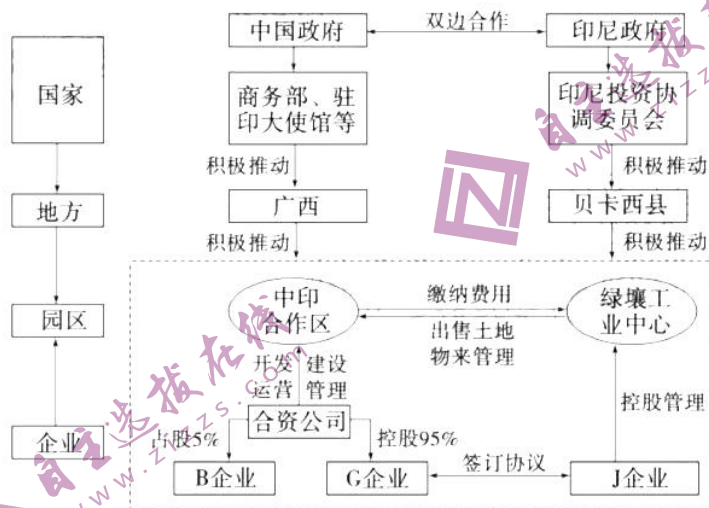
国家

地方

园区

企业

中国政府

双边合作

印尼政府

商务部、驻印大使馆等

印尼投资协调委员会

积极推动

积极推动

广西

贝卡西县

积极推动

积极推动

中印合作区

缴纳费用

出售土地物来管理

绿壤工业中心

开发运营

建设管理

合资公司

控股管理

占股5%

控股95%

B企业

G企业

签订协议

J企业

自主选拔在线 www.zizzs.com